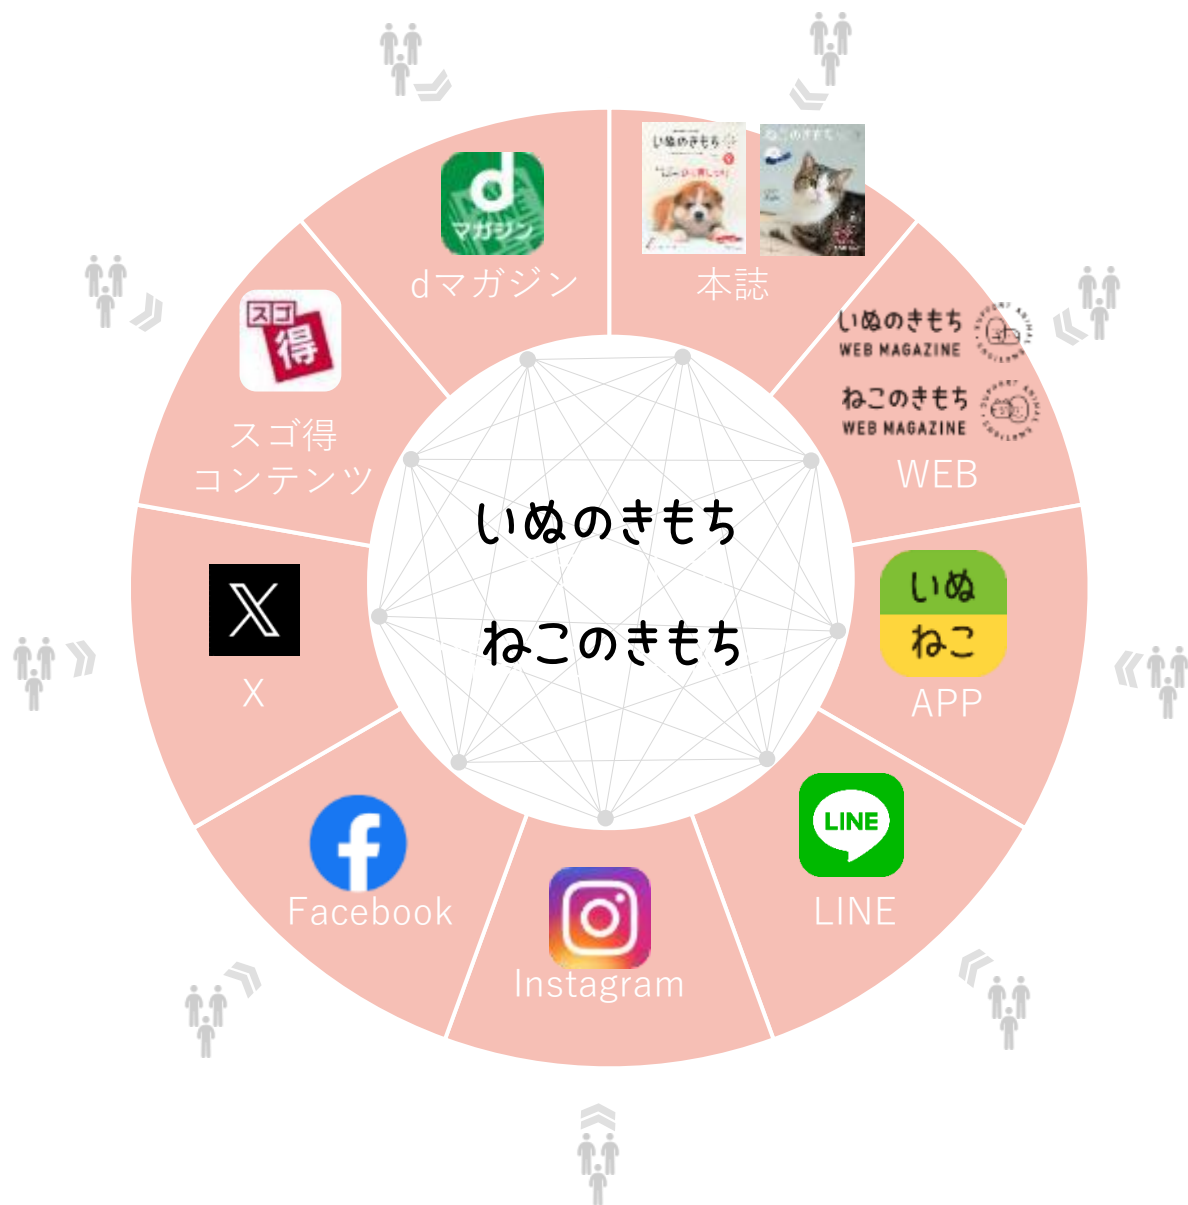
d
マガジン
dマガジン

いぬのきもち
ねこのきもち
本誌

スゴ得
スゴ得
コンテンツ

いぬのきもち
WEB MAGAZINE
ねこのきもち
WEB MAGAZINE
WEB

いぬのきもち

ねこのきもち

X

いぬ
ねこ
APP

Facebook

LINE
LINE

Instagram